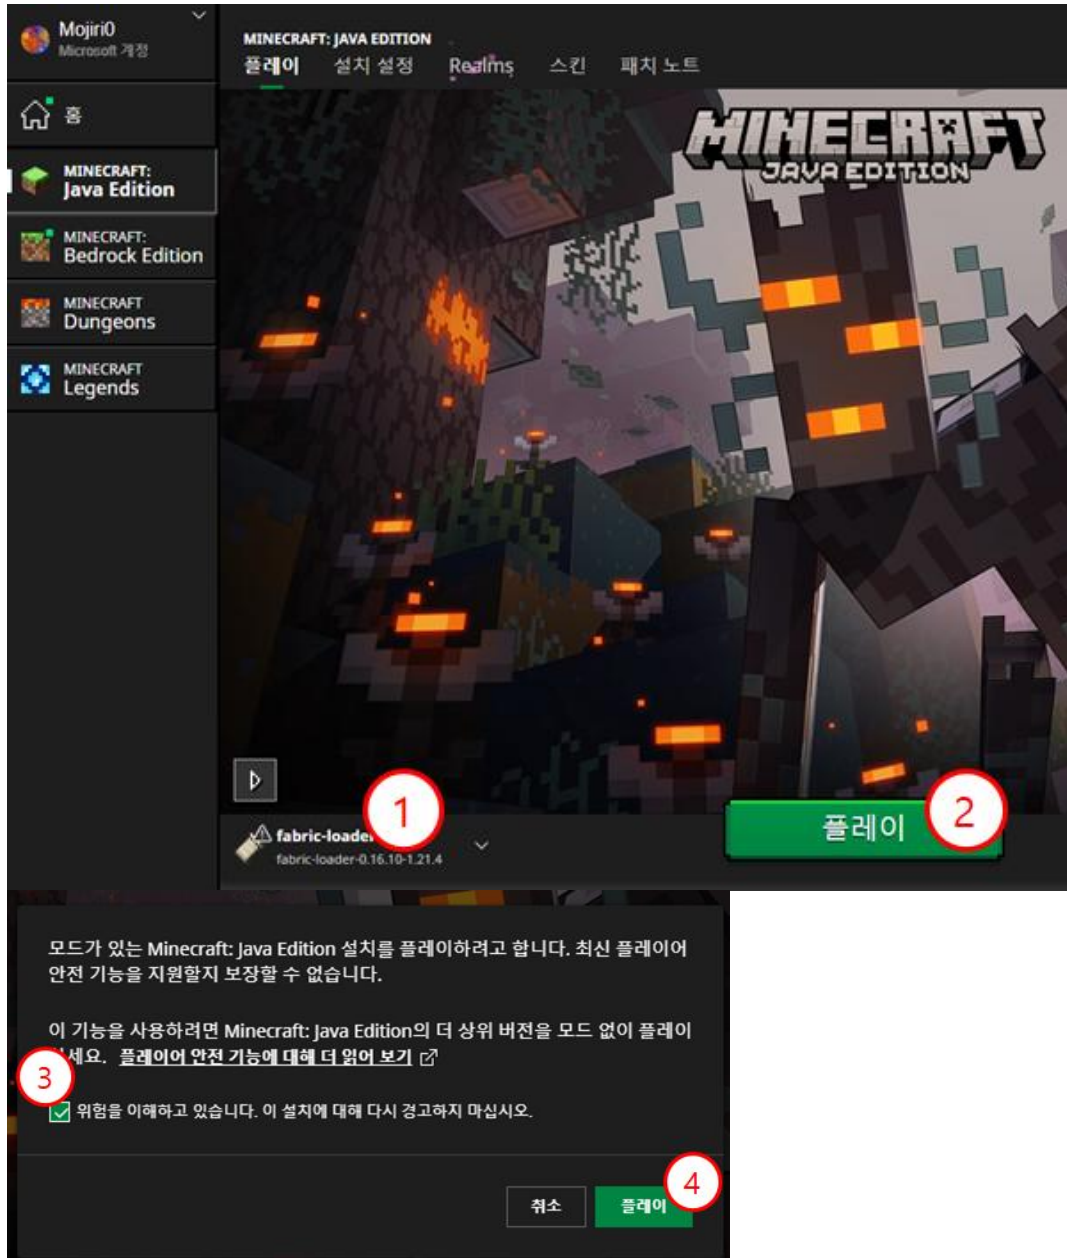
Mojiri0
Microsoft 계정

홈

MINECRAFT:
Java Edition

MINECRAFT:
Bedrock Edition

MINECRAFT
Dungeons

MINECRAFT
Legends

MINECRAFT: JAVA EDITION
플레이 설치 설정 Realms 스킨 패치 노트

MINECRAFT
JAVA EDITION

fabric-loade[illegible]
fabric-loader-0.16.10-1.21.4

1

플레이

2

모드가 있는 Minecraft: Java Edition 설치를 플레이하려고 합니다. 최신 플레이어 안전 기능을 지원할지 보장할 수 없습니다.

이 기능을 사용하려면 Minecraft: Java Edition의 더 상위 버전을 모드 없이 플레이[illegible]세요. 플레이어 안전 기능에 대해 더 읽어 보기

3

위험을 이해하고 있습니다. 이 설치에 대해 다시 경고하지 마십시오.

취소 플레이

4